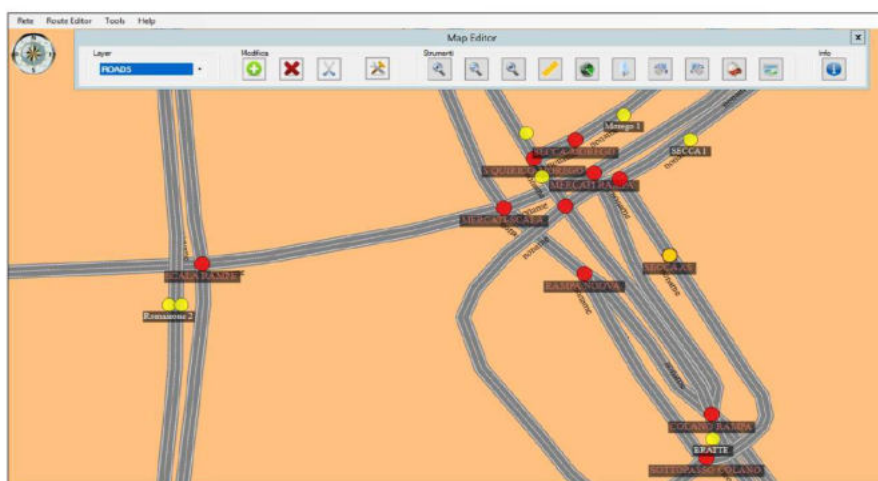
Rete Route Editor Tools Help

Map Editor

Layer
ROADS

Modifica

Strumenti

Info

Menego 1

SECCA 1

MERCATI RAMPA

MERCATI SCALA

RAMPA NOVA

SECCA 2

Romanone 2

COLANO RAMPA

ERATTE

SOTTOPASSO COLANO